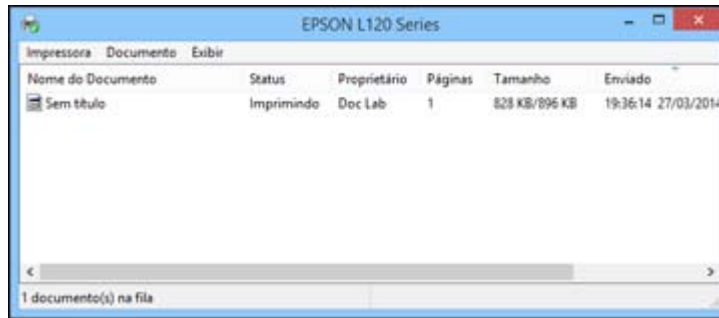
EPSON L120 Series

Impressora Documento Exibir

| Nome do Documento | Status | Proprietário | Páginas | Tamanho | Enviado |
|---|---|---|---|---|---|
| Sem título | Imprimindo | Doc Lab | 1 | 828 KB/896 KB | 19:36:14 27/03/2014 |

1 documento(s) na fila